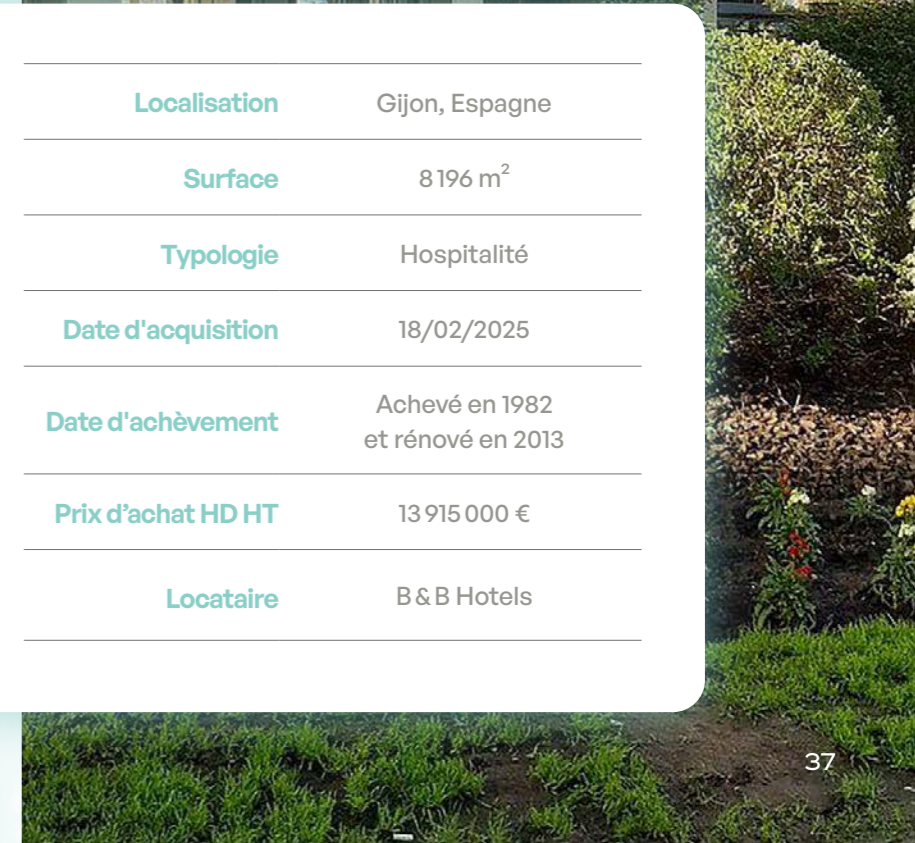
| | |
|---|---|
| Localisation | Gijon, Espagne |
| Surface | 8 196 m$^2$ |
| Typologie | Hospitalité |
| Date d'acquisition | 18/02/2025 |
| Date d'achèvement | Achevé en 1982 et rénové en 2013 |
| Prix d’achat HD HT | 13 915 000 € |
| Locataire | B & B Hotels |

37